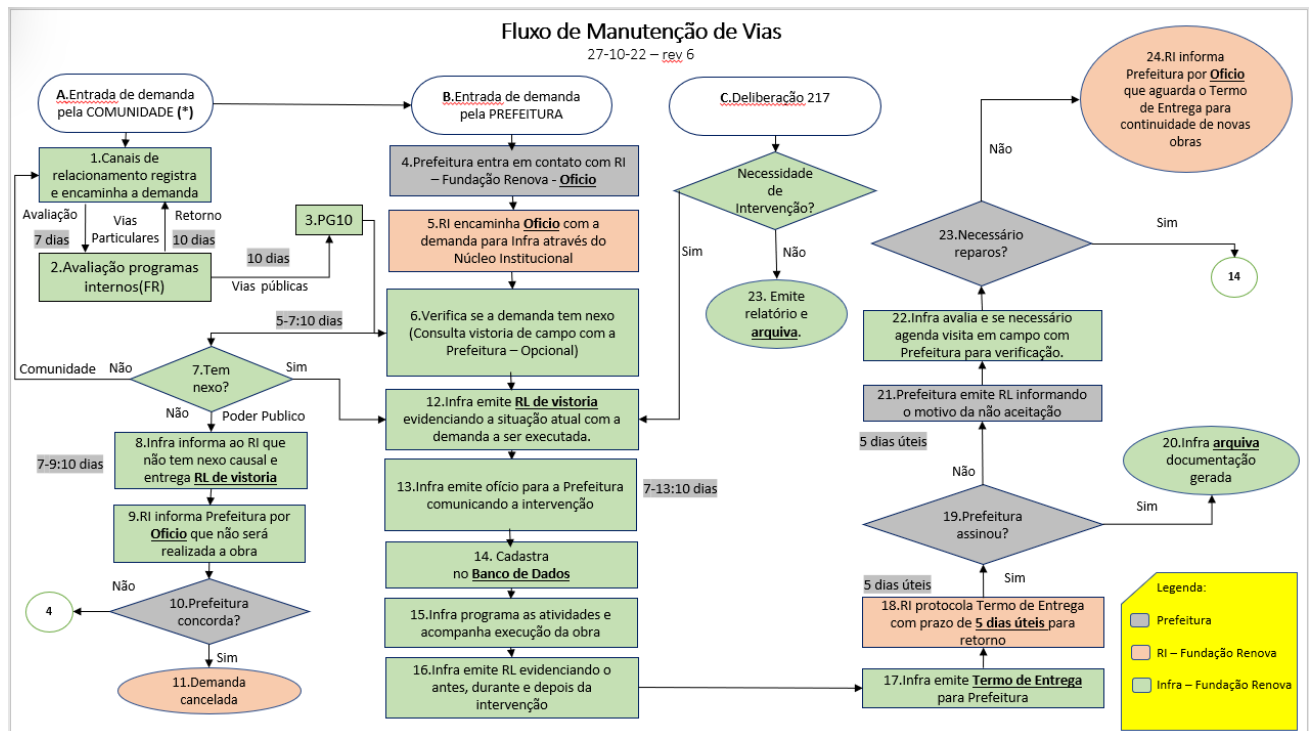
Fluxo de Manutenção de Vias
27-10-22 – rev 6

A.Entrada de demanda pela COMUNIDADE (*)

B.Entrada de demanda pela PREFEITURA

C.Deliberação 217

24.RI informa Prefeitura por Ofício que aguarda o Termo de Entrega para continuidade de novas obras

1.Canais de relacionamento registra e encaminha a demanda

Avaliação
7 dias
Vias Particulares
Retorno
10 dias

2.Avaliação programas internos(FR)

10 dias
Vias públicas

3.PG10

4.Prefeitura entra em contato com RI – Fundação Renova - Ofício

5.RI encaminha Ofício com a demanda para Infra através do Núcleo Institucional

Necessidade de Intervenção?

Sim
Não

23. Emite relatório e arquiva.

Não

23.Necessário reparos?

Sim

14

5-7:10 dias

6.Verifica se a demanda tem nexo (Consulta vistoria de campo com a Prefeitura – Opcional)

22.Infra avalia e se necessário agenda visita em campo com Prefeitura para verificação.

Comunidade
Não
7.Tem nexo?
Sim
Não
Poder Publico

12.Infra emite RL de vistoria evidenciando a situação atual com a demanda a ser executada.

21.Prefeitura emite RL informando o motivo da não aceitação

5 dias úteis

8.Infra informa ao RI que não tem nexo causal e entrega RL de vistoria

7-9:10 dias

13.Infra emite ofício para a Prefeitura comunicando a intervenção

7-13:10 dias

Não

20.Infra arquiva documentação gerada

Sim

9.RI informa Prefeitura por Ofício que não será realizada a obra

19.Prefeitura assinou?

14. Cadastra no Banco de Dados

Não

4

10.Prefeitura concorda?

5 dias úteis
Sim

15.Infra programa as atividades e acompanha execução da obra

18.RI protocola Termo de Entrega com prazo de 5 dias úteis para retorno

Legenda:
Prefeitura
RI – Fundação Renova
Infra – Fundação Renova

Sim

11.Demanda cancelada

16.Infra emite RL evidenciando o antes, durante e depois da intervenção

17.Infra emite Termo de Entrega para Prefeitura